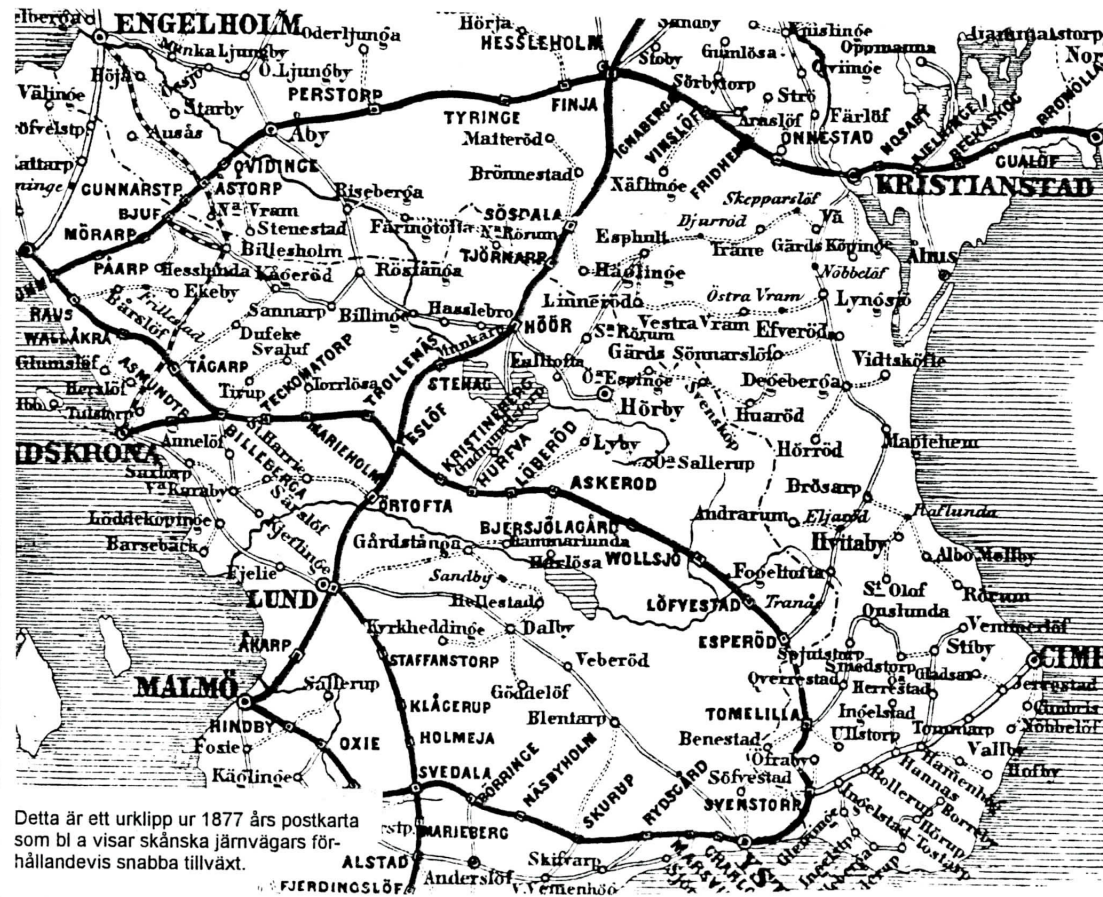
elberga ENGELHOLM Oderljunga Hörja HESSLEHOLM Sånnaby Knislinge Ivarstorp Nor
Munka Ljungby Ö. Ljungby Stoby Gumlösa Oppmanna
Höja Össjö Starby PERSTORP Sörbytorp Öviinge
Välinge Ausås Åby TYRINGE FINJA VINSLÖF Araslöf Strö Färlöf
Höfvelstp Malteröd ONNESTAD NOSABY ÅKESKOG BROMOLLA
Kattarp QVIDINGE Brönnestad FRIDHEM GUALÖF
Ottinge GUNNARSTP ASTORP Riseberga Näflinge KRISTIANSTAD
MÖRARP BJUF Nª Vram Stenestad SÖSDALA Nª Rörum Skepparslöf Vä
Billesholm Färingtofta TJÖRNARP Esphult Djurröd Träne Gärds Köpinge
PAARP Hesslunda Kågeröd Röstånga Häglinge Nöbbelöf Åhus
Ekeby Sannarp Billinge Hasslebro Linneröd Östra Vram Lyngsjö
RAUS Bårslöf Dufeke Munkarp HÖÖR Vestra Vram Efveröd
WALLÅKRA Svaluf TROLLENÄS Sª Rörum Gärds Sönnarslöf
Glumslöf ASMUNDTP TÅGARP TECKOMATORP Fulltofta Vidtsköfle
Heralöf Tirup Torrlösa STEHAG Ö. Espinge Degeberga
Tulstorp ESLÖF Hörby Svenstorp
Ibb KRISTINEBERG Huaröd
IDSKRONA Annelöf BILLEBERGA Harrie MARIEHOLM HURFVA LÖBERÖD Lyby Hörröd Maglehem
Sireköpinge Säby Öª Sallerup
Vª Karaby Särslöf ÖRTOFTA ASKEROD Brösarp
Löddeköpinge BJERSJÖLAGÅRD Andrarum Eljarod Ravlunda
Barsebäck Kjeflinge Gårdstånga Gammarlunda Hörlösa WOLLSJÖ Hvitaby
Fjelie Sandby Fogeltofta Albo Mollby
LUND Hellestad LÖFVESTAD Tranås Sª Olof Rörum
ÅKARP Kyrkheddinge Dalby ESPERÖD Onslunda Vemmerlöf
STAFFANSTORP Veberöd Smedstorp Stiby
Sallerup Gladsax CIM
MALMÖ KLÅGERUP Göddelöf Öfverstad Herrestad Järrestad
HINDBY OXIE HOLMEJA Blentarp TOMELILLA Ingelstad Gnabris
Fosie Benestad Ullstorp Tommarp Nöbbelöf
Käglinge SVEDALA RÖRRINGE NÄSBYHOLM SKURUP RYDSGÅRD Öfraby Vallby
Söfvestad Hannas Hamenhög Hofby
SVENSTORP Bollerup Borrby
MARIEBERG Glemminge Ingelstad Högrup
ALSTAD Skifvarp Tostarp
FJERDINGSLÖF Anderslöf V. Vemmenhög MARSVIN CHARLO YSTAD Löderup

Detta är ett urklipp ur 1877 års postkarta som bl a visar skånska järnvägars förhållandevis snabba tillväxt.